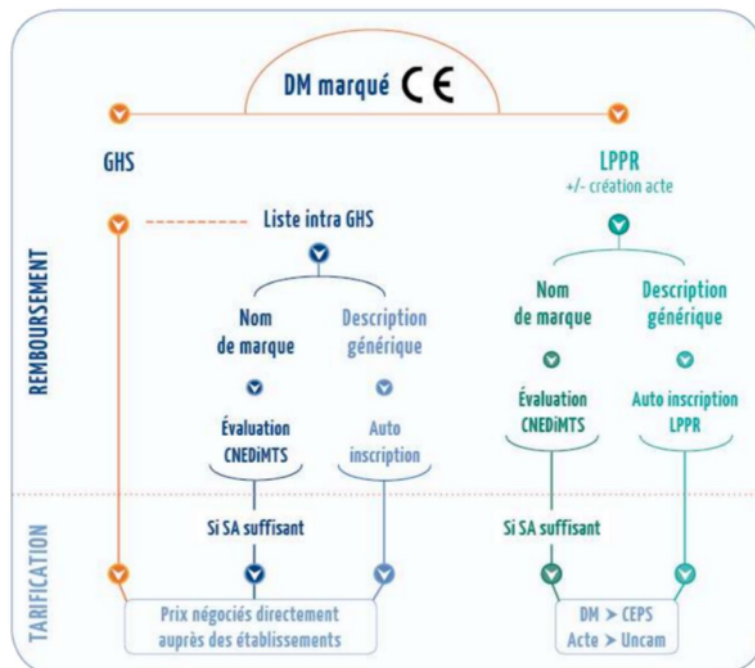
DM marqué CE

GHS

LPPR
+/- création acte

REMBOURSEMENT

Liste intra GHS

Nom de marque

Description générique

Évaluation CNEDiMTS

Auto inscription

Nom de marque

Description générique

Évaluation CNEDiMTS

Auto inscription LPPR

TARIFICATION

Si SA suffisant

Si SA suffisant

Prix négociés directement auprès des établissements

DM > CEPS
Acte > Uncam